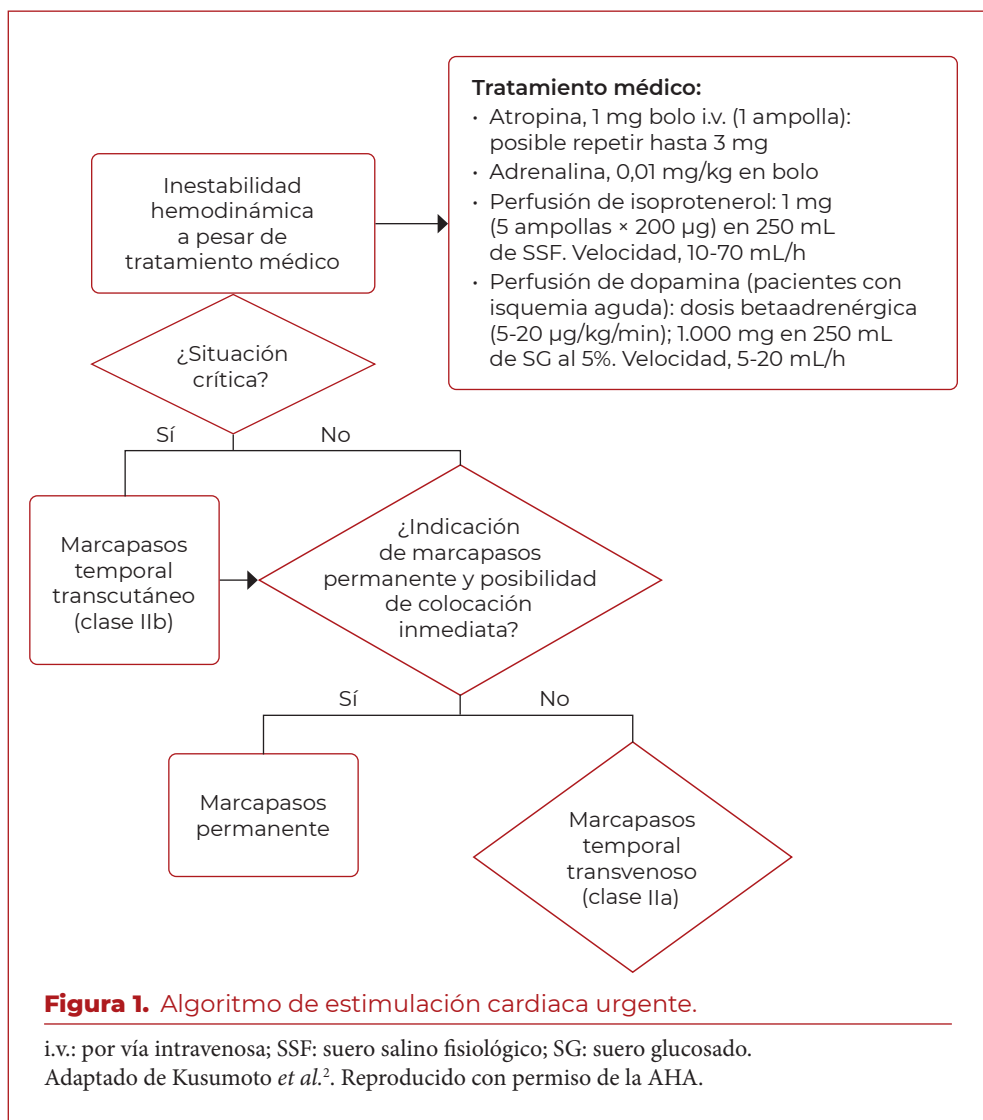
Inestabilidad hemodinámica a pesar de tratamiento médico

Tratamiento médico:
• Atropina, 1 mg bolo i.v. (1 ampolla): posible repetir hasta 3 mg
• Adrenalina, 0,01 mg/kg en bolo
• Perfusión de isoprotenerol: 1 mg (5 ampollas × 200 μg) en 250 mL de SSF. Velocidad, 10-70 mL/h
• Perfusión de dopamina (pacientes con isquemia aguda): dosis betaadrenérgica (5-20 μg/kg/min); 1.000 mg en 250 mL de SG al 5%. Velocidad, 5-20 mL/h

¿Situación crítica?

Sí

No

Marcapasos temporal transcutáneo (clase IIb)

¿Indicación de marcapasos permanente y posibilidad de colocación inmediata?

Sí

No

Marcapasos permanente

Marcapasos temporal transvenoso (clase IIa)

Figura 1. Algoritmo de estimulación cardiaca urgente.

i.v.: por vía intravenosa; SSF: suero salino fisiológico; SG: suero glucosado.
Adaptado de Kusumoto et al.$^{2}$. Reproducido con permiso de la AHA.